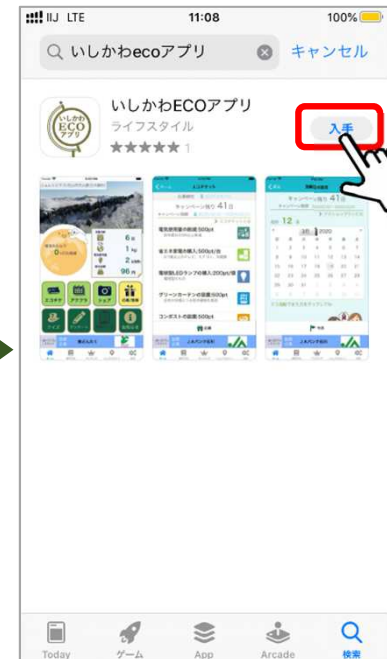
IIJ LTE
11:08
100%

いしかわecoアプリ
キャンセル

いしかわ ECO アプリ

いしかわECOアプリ
ライフスタイル
★★★★★ 1

入手

キャンペーン残り 41日
電気使用量の削減 500pt
省エネ家電の購入 500pt/台
照明器具LEDランプの購入 200pt/個
グリーンカーテンの設置 500pt
コンポストの設置 500pt

12

Today
ゲーム
App
Arcade
検索